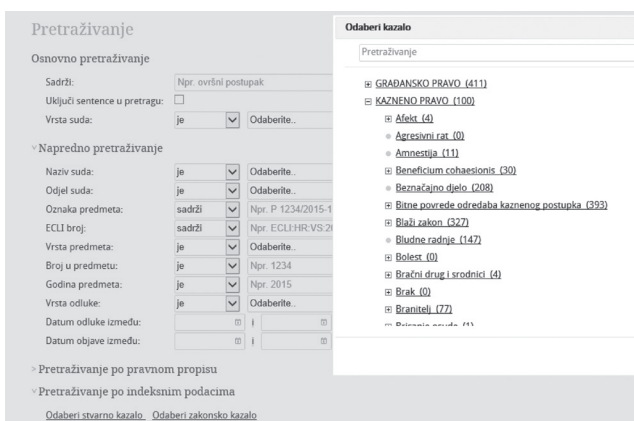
Pretraživanje

Osnovno pretraživanje

Sadrži: Npr. ovršni postupak

Uključi sentence u pretragu:

Vrsta suda: je Odaberite..

Napredno pretraživanje

Naziv suda: je Odaberite..

Odjel suda: je Odaberite..

Oznaka predmeta: sadrži Npr. P 1234/2015-1

ECLI broj: sadrži Npr. ECLI:HR:VS:20

Vrsta predmeta: je Odaberite..

Broj u predmetu: je Npr. 1234

Godina predmeta: je Npr. 2015

Vrsta odluke: je Odaberite..

Datum odluke između: i

Datum objave između: i

Pretraživanje po pravnom propisu

Pretraživanje po indeksnim podacima

Odaberi stvarno kazalo Odaberi zakonsko kazalo

Odaberi kazalo

Pretraživanje

⊞ GRAĐANSKO PRAVO (411)
⊟ KAZNENO PRAVO (100)
⊞ Afekt (4)
Agresivni rat (0)
Amnestija (11)
⊞ Beneficium cohaesionis (30)
Beznačajno djelo (208)
⊞ Bitne povrede odredaba kaznenog postupka (393)
⊞ Blaži zakon (327)
Bludne radnje (147)
⊞ Bolest (0)
⊞ Bračni drug i srodnici (4)
⊞ Brak (0)
⊞ Branitelj (77)
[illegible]